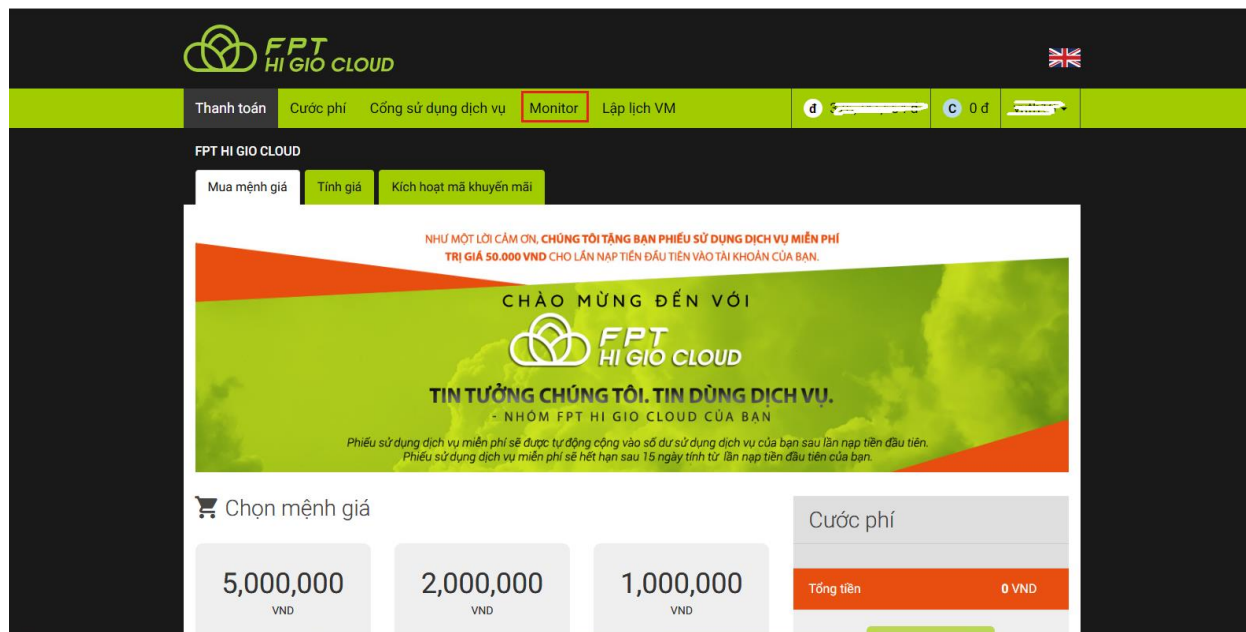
FPT HI GIO CLOUD

Thanh toán Cước phí Cổng sử dụng dịch vụ Monitor Lập lịch VM

đ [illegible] C 0 đ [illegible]

FPT HI GIO CLOUD

Mua mệnh giá Tính giá Kích hoạt mã khuyến mãi

NHƯ MỘT LỜI CẢM ƠN, CHÚNG TÔI TẶNG BẠN PHIẾU SỬ DỤNG DỊCH VỤ MIỄN PHÍ TRỊ GIÁ 50.000 VND CHO LẦN NẠP TIỀN ĐẦU TIÊN VÀO TÀI KHOẢN CỦA BẠN.

CHÀO MỪNG ĐẾN VỚI

FPT HI GIO CLOUD

TIN TƯỞNG CHÚNG TÔI. TIN DÙNG DỊCH VỤ.

- NHÓM FPT HI GIO CLOUD CỦA BẠN

Phiếu sử dụng dịch vụ miễn phí sẽ được tự động cộng vào số dư sử dụng dịch vụ của bạn sau lần nạp tiền đầu tiên.
Phiếu sử dụng dịch vụ miễn phí sẽ hết hạn sau 15 ngày tính từ lần nạp tiền đầu tiên của bạn.

Chọn mệnh giá

5,000,000
VND

2,000,000
VND

1,000,000
VND

Cước phí

Tổng tiền 0 VND